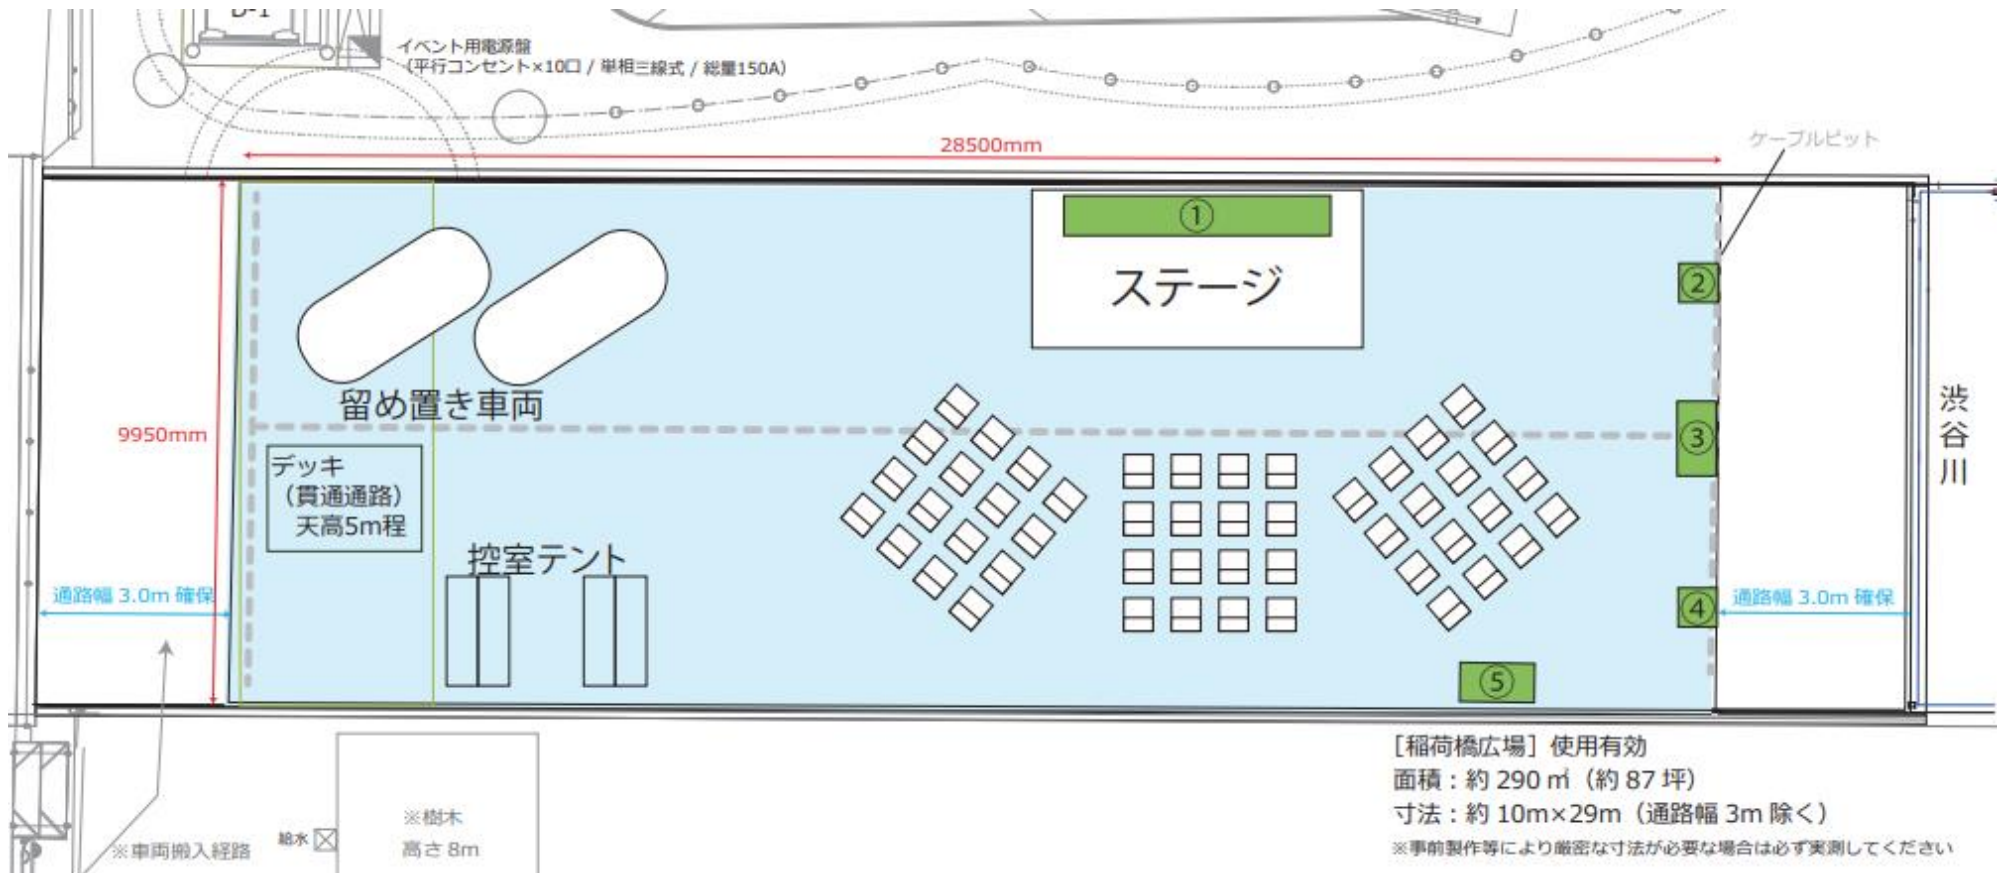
D-1

イベント用電源盤
（平行コンセント×10口 / 単相三線式 / 総量150A）

28500mm

ケーブルピット

①

ステージ

②

留め置き車両

9950mm

③

渋谷川

デッキ
（貫通通路）
天高5m程

控室テント

通路幅 3.0m 確保

④

通路幅 3.0m 確保

⑤

［稲荷橋広場］使用有効
面積：約 290 ㎡（約 87 坪）
寸法：約 10m×29m（通路幅 3m 除く）
※事前製作等により厳密な寸法が必要な場合は必ず実測してください

※車両搬入経路

給水

※樹木
高さ 8m